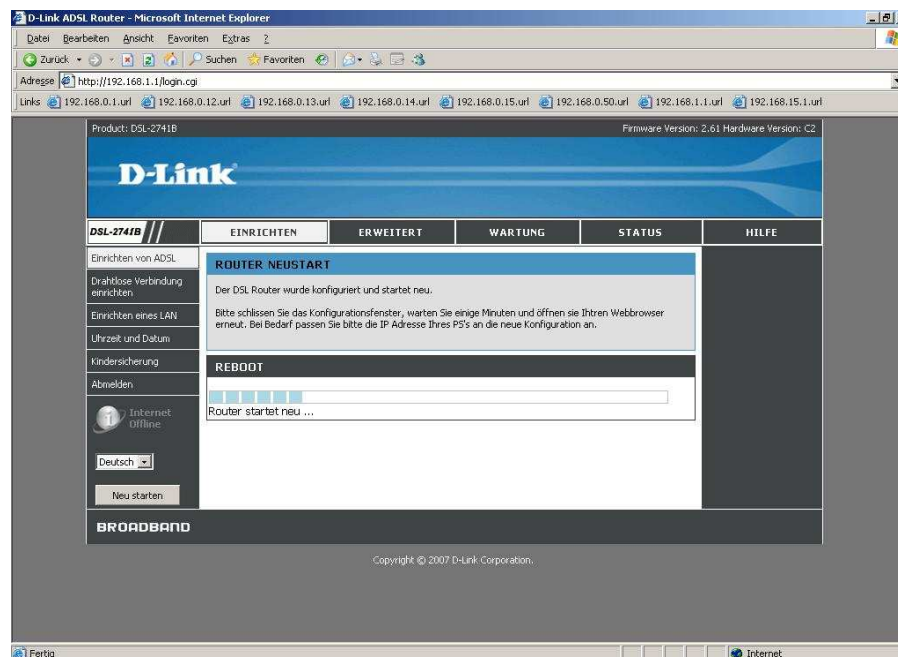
D-Link ADSL Router - Microsoft Internet Explorer

Datei Bearbeiten Ansicht Favoriten Extras ?

Zurück Suchen Favoriten

Adresse http://192.168.1.1/login.cgi

Links 192.168.0.1.url 192.168.0.12.url 192.168.0.13.url 192.168.0.14.url 192.168.0.15.url 192.168.0.50.url 192.168.1.1.url 192.168.15.1.url

Product: DSL-2741B

Firmware Version: 2.61 Hardware Version: C2

D-Link

DSL-2741B

EINRICHTEN | ERWEITERT | WARTUNG | STATUS | HILFE

Einrichten von ADSL

Drahtlose Verbindung einrichten

Einrichten eines LAN

Uhrzeit und Datum

Kindersicherung

Abmelden

Internet Offline

Deutsch

Neu starten

ROUTER NEUSTART

Der DSL Router wurde konfiguriert und startet neu.

Bitte schlissen Sie das Konfigurationsfenster, warten Sie einige Minuten und öffnen sie Ihren Webbrowser erneut. Bei Bedarf passen Sie bitte die IP Adresse Ihres PS's an die neue Konfiguration an.

REBOOT

Router startet neu ...

BROADBAND

Copyright © 2007 D-Link Corporation.

Fertig

Internet